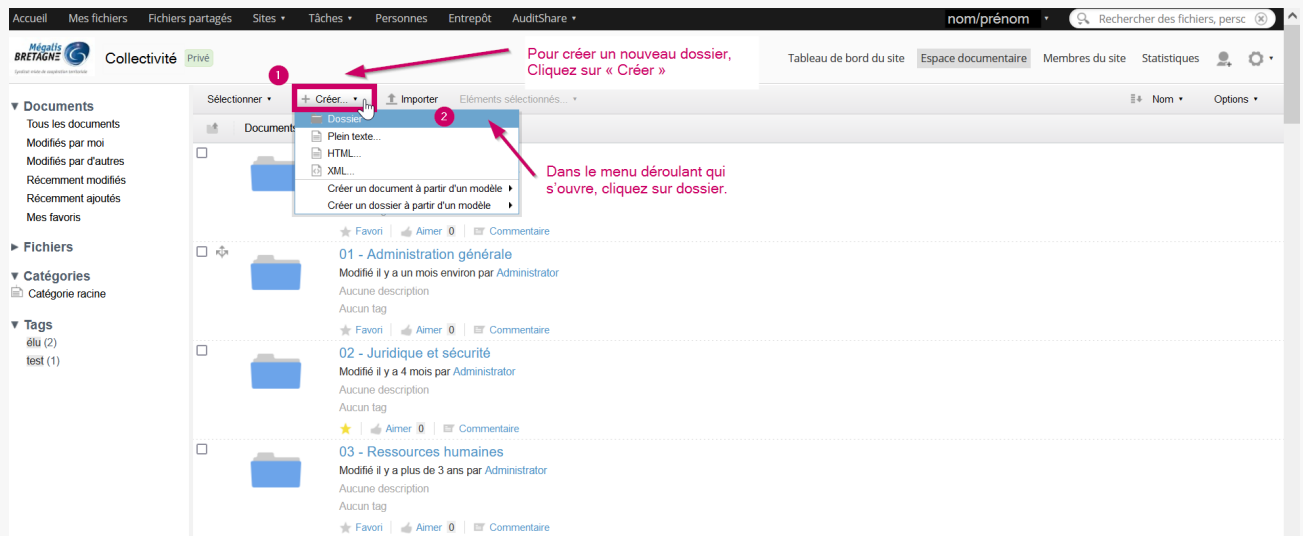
Accueil Mes fichiers Fichiers partagés Sites ▾ Tâches ▾ Personnes Entrepôt AuditShare ▾ nom/prénom ▾ Rechercher des fichiers, perso

Mégalis BRETAGNE Syndicat mixte de coopération territoriale

Collectivité Privé

Pour créer un nouveau dossier, Cliquez sur « Créer »

Tableau de bord du site Espace documentaire Membres du site Statistiques

1

Sélectionner ▾ + Créer... ▾ Importer Eléments sélectionnés... ▾ Nom ▾ Options ▾

2

▼ Documents
Tous les documents
Modifiés par moi
Modifiés par d'autres
Récemment modifiés
Récemment ajoutés
Mes favoris

Documents

Dossier
Plein texte...
HTML...
XML...
Créer un document à partir d'un modèle ▸
Créer un dossier à partir d'un modèle ▸

Dans le menu déroulant qui s'ouvre, cliquez sur dossier.

Favori | Aimer 0 | Commentaire

▶ Fichiers

▼ Catégories
Catégorie racine

▼ Tags
élu (2)
test (1)

01 - Administration générale
Modifié il y a un mois environ par Administrator
Aucune description
Aucun tag
Favori | Aimer 0 | Commentaire

02 - Juridique et sécurité
Modifié il y a 4 mois par Administrator
Aucune description
Aucun tag
Aimer 0 | Commentaire

03 - Ressources humaines
Modifié il y a plus de 3 ans par Administrator
Aucune description
Aucun tag
Favori | Aimer 0 | Commentaire